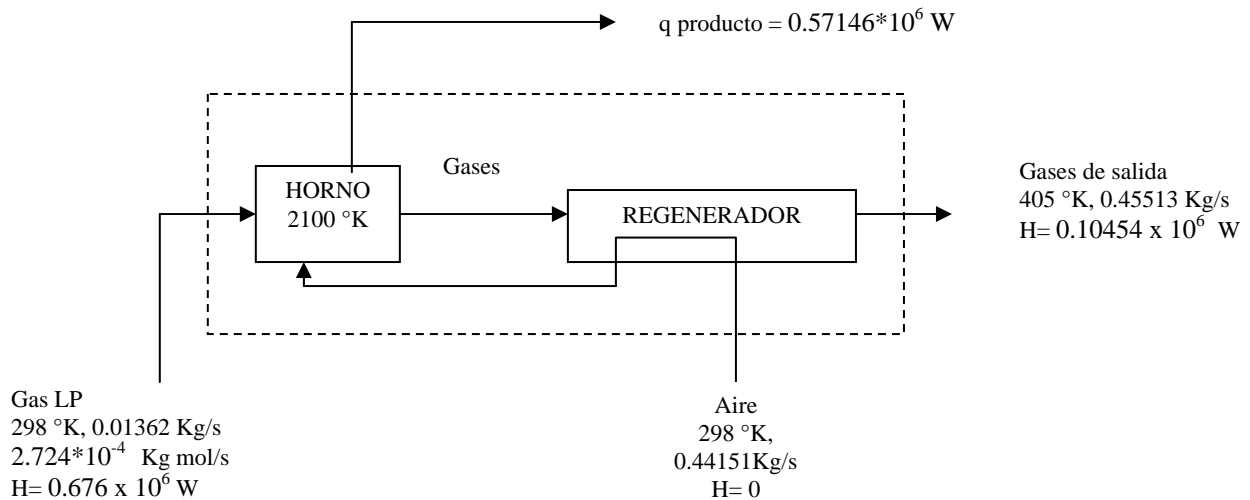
q producto = $0.57146*10^6$ W

Gases

HORNO
2100 °K

REGENERADOR

Gases de salida
405 °K, 0.45513 Kg/s
H= $0.10454 \times 10^6$ W

Gas LP
298 °K, 0.01362 Kg/s
$2.724*10^{-4}$ Kg mol/s
H= $0.676 \times 10^6$ W

Aire
298 °K,
0.44151Kg/s
H= 0